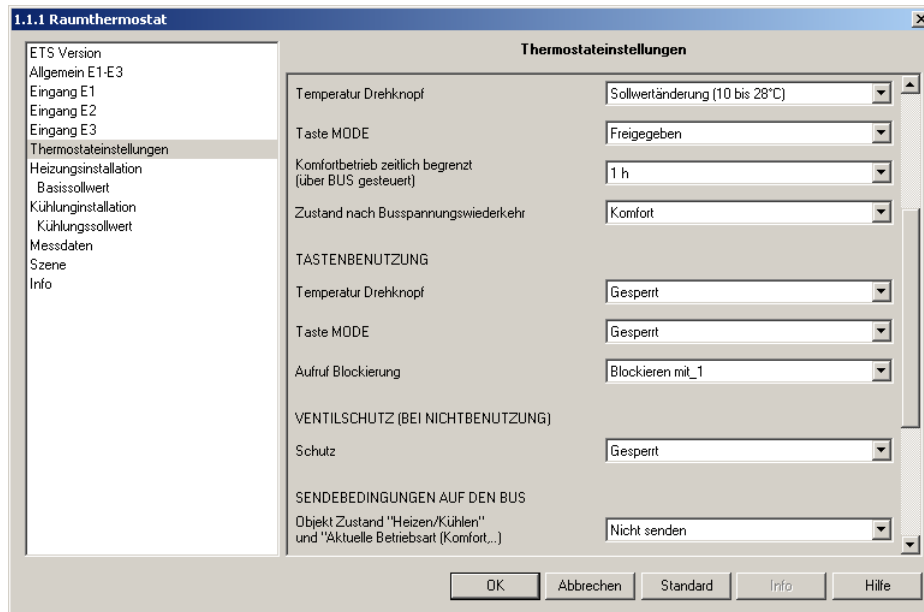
1.1.1 Raumthermostat

ETS Version
Allgemein E1-E3
Eingang E1
Eingang E2
Eingang E3
Thermostateinstellungen
Heizungsinstallation
Basissollwert
Kühlunginstallation
Kühlungssollwert
Messdaten
Szene
Info

Thermostateinstellungen

| | |
|---|---|
| Temperatur Drehknopf | Sollwertänderung (10 bis 28°C) |
| Taste MODE | Freigegeben |
| Komfortbetrieb zeitlich begrenzt (über BUS gesteuert) | 1 h |
| Zustand nach Busspannungswiederkehr | Komfort |

TASTENBENUTZUNG

| | |
|---|---|
| Temperatur Drehknopf | Gesperrt |
| Taste MODE | Gesperrt |
| Aufruf Blockierung | Blockieren mit_1 |

VENTILSCHUTZ (BEI NICHTBENUTZUNG)

| | |
|---|---|
| Schutz | Gesperrt |

SENDEBEDINGUNGEN AUF DEN BUS

| | |
|---|---|
| Objekt Zustand "Heizen/Kühlen" und "Aktuelle Betriebsart (Komfort,...) | Nicht senden |

OK Abbrechen Standard Info Hilfe